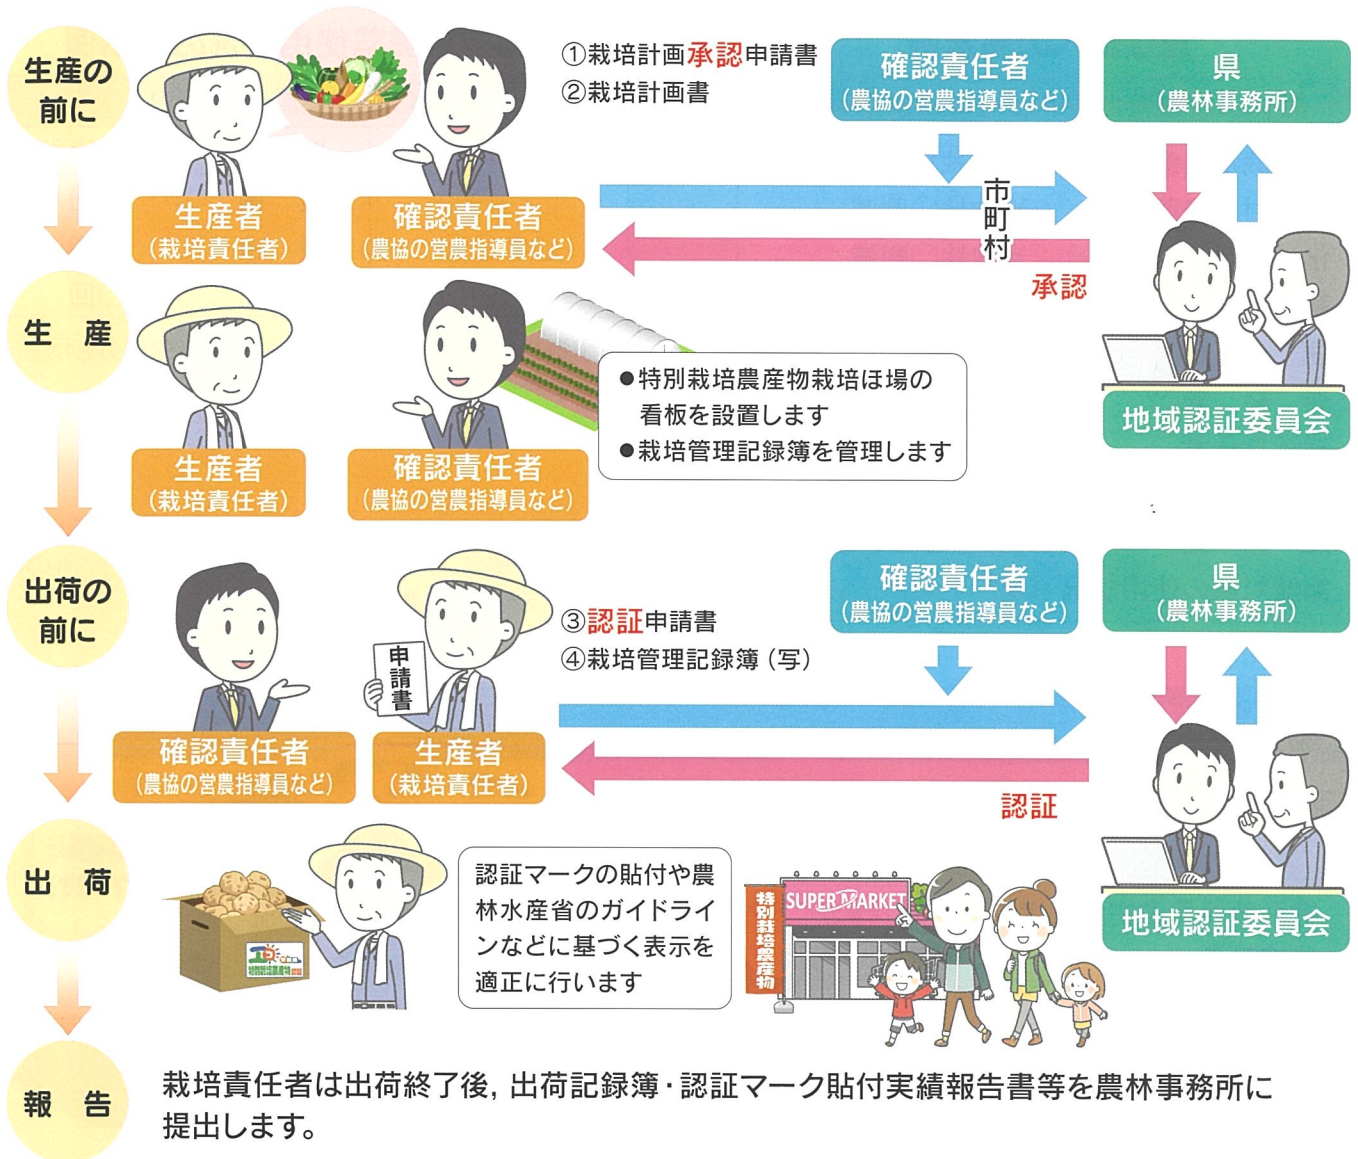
生産の前に

生産者
（栽培責任者）

確認責任者
（農協の営農指導員など）

①栽培計画承認申請書
②栽培計画書

確認責任者
（農協の営農指導員など）

県
（農林事務所）

市町村

承認

生　産

生産者
（栽培責任者）

確認責任者
（農協の営農指導員など）

●特別栽培農産物栽培ほ場の看板を設置します
●栽培管理記録簿を管理します

地域認証委員会

出荷の前に

確認責任者
（農協の営農指導員など）

申請書

生産者
（栽培責任者）

③認証申請書
④栽培管理記録簿（写）

確認責任者
（農協の営農指導員など）

県
（農林事務所）

認証

出　荷

認証マークの貼付や農林水産省のガイドラインなどに基づく表示を適正に行います

特別栽培農産物

SUPER MARKET

地域認証委員会

報　告

栽培責任者は出荷終了後，出荷記録簿・認証マーク貼付実績報告書等を農林事務所に提出します。